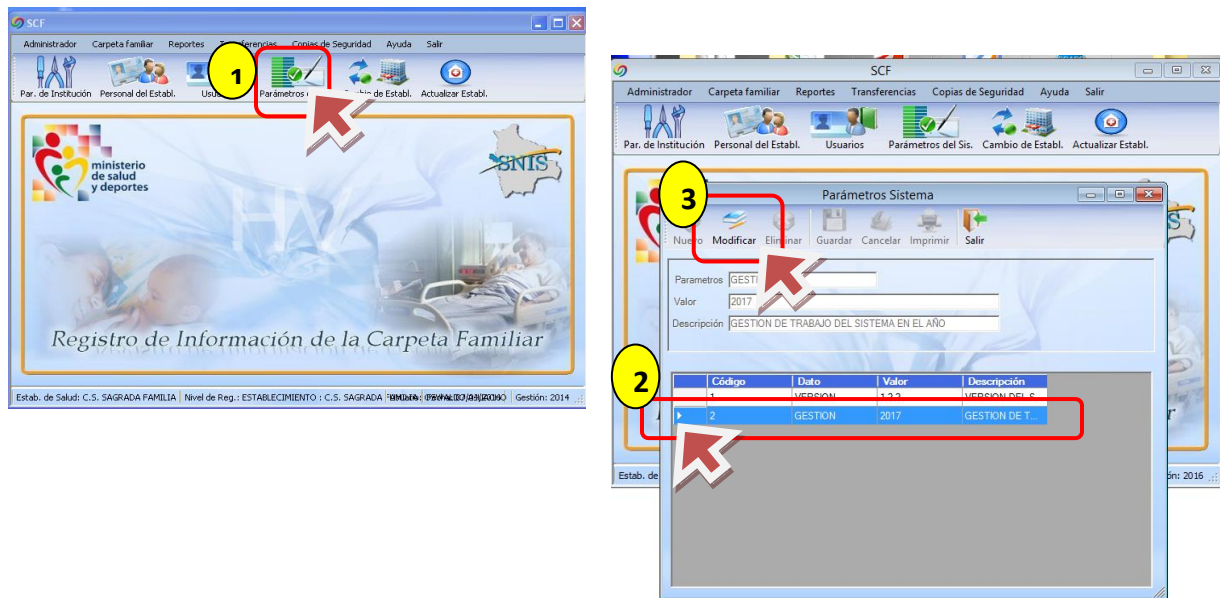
SCF

Administrador Carpeta familiar Reportes Transferencias Copias de Seguridad Ayuda Salir

Par. de Institución Personal del Establ. Usua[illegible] Parámetros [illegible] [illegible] de Establ. Actualizar Establ.

1

ministerio de salud y deportes

SNIS

Registro de Información de la Carpeta Familiar

Estab. de Salud: C.S. SAGRADA FAMILIA | Nivel de Reg.: ESTABLECIMIENTO : C.S. SAGRADA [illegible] | Gestión: 2014

SCF

Administrador Carpeta familiar Reportes Transferencias Copias de Seguridad Ayuda Salir

Par. de Institución Personal del Establ. Usuarios Parámetros del Sis. Cambio de Establ. Actualizar Establ.

Parámetros Sistema

3

Nuevo Modificar Eliminar Guardar Cancelar Imprimir Salir

Parametros GESTI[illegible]

Valor 2017

Descripción GESTION DE TRABAJO DEL SISTEMA EN EL AÑO

2

| Código | Dato | Valor | Descripción |
|---|---|---|---|
| 1 | VERSION | 1.2.3 | VERSION DEL S... |
| 2 | GESTION | 2017 | GESTION DE T... |

Estab. de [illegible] ción: 2016